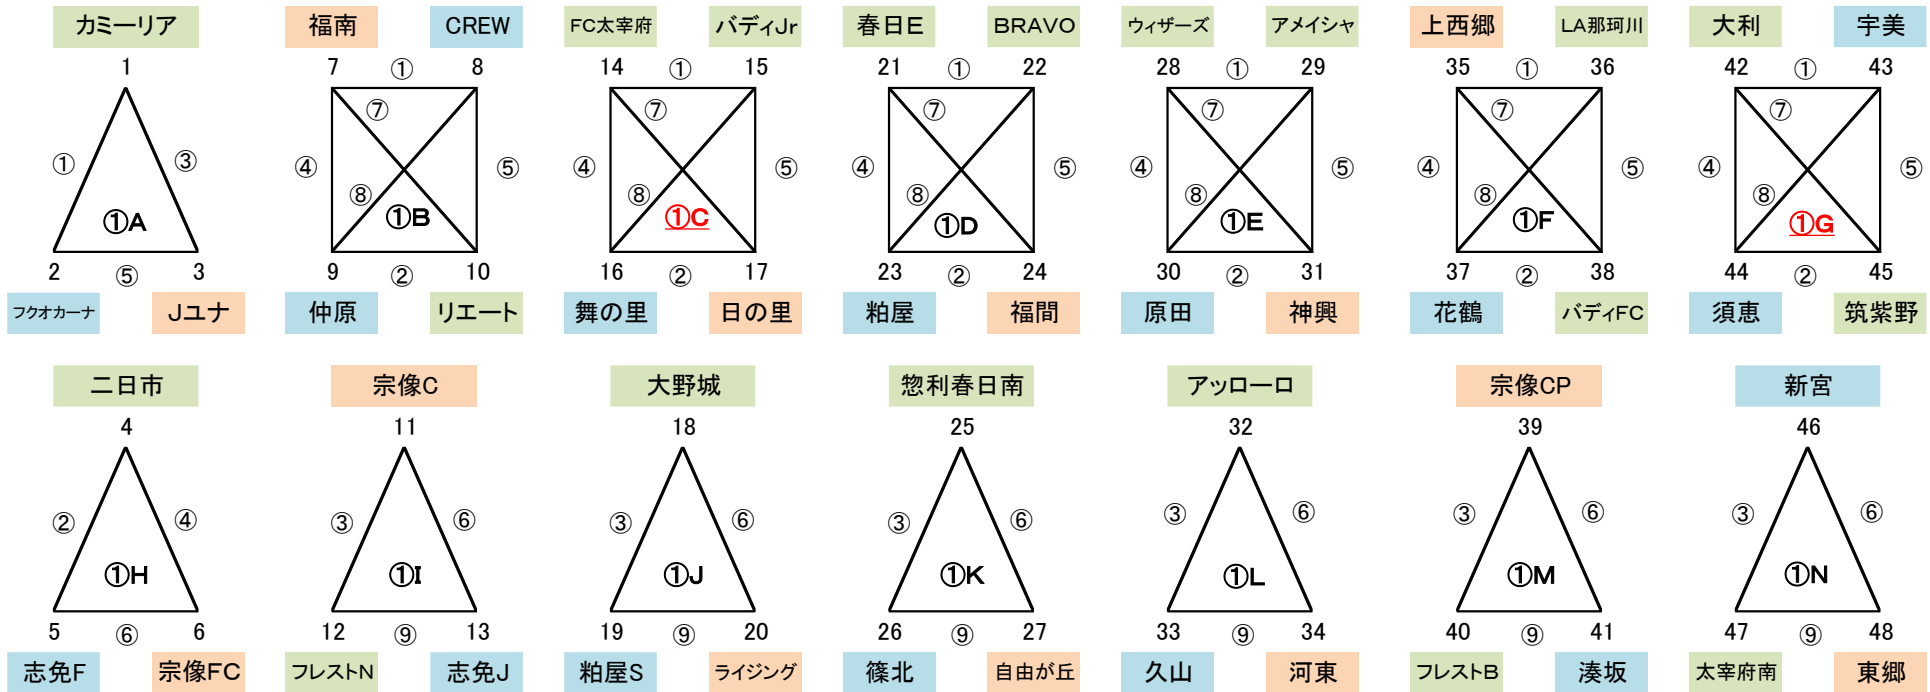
カミーリア
1
①
③
①A
2
⑤
3
フクオカーナ
Jユナ

福南
CREW
7
①
8
⑦
④
⑤
⑧
①B
9
②
10
仲原
リエート

FC太宰府
バディJr
14
①
15
⑦
④
⑤
⑧
①C
16
②
17
舞の里
日の里

春日E
BRAVO
21
①
22
⑦
④
⑤
⑧
①D
23
②
24
粕屋
福間

ウィザーズ
アメイシャ
28
①
29
⑦
④
⑤
⑧
①E
30
②
31
原田
神興

上西郷
LA那珂川
35
①
36
⑦
④
⑤
⑧
①F
37
②
38
花鶴
バディFC

大利
宇美
42
①
43
⑦
④
⑤
⑧
①G
44
②
45
須恵
筑紫野

二日市
4
②
④
①H
5
⑥
6
志免F
宗像FC

宗像C
11
③
⑥
①I
12
⑨
13
フレストN
志免J

大野城
18
③
⑥
①J
19
⑨
20
粕屋S
ライジング

惣利春日南
25
③
⑥
①K
26
⑨
27
篠北
自由が丘

アッローロ
32
③
⑥
①L
33
⑨
34
久山
河東

宗像CP
39
③
⑥
①M
40
⑨
41
フレストB
湊坂

新宮
46
③
⑥
①N
47
⑨
48
太宰府南
東郷